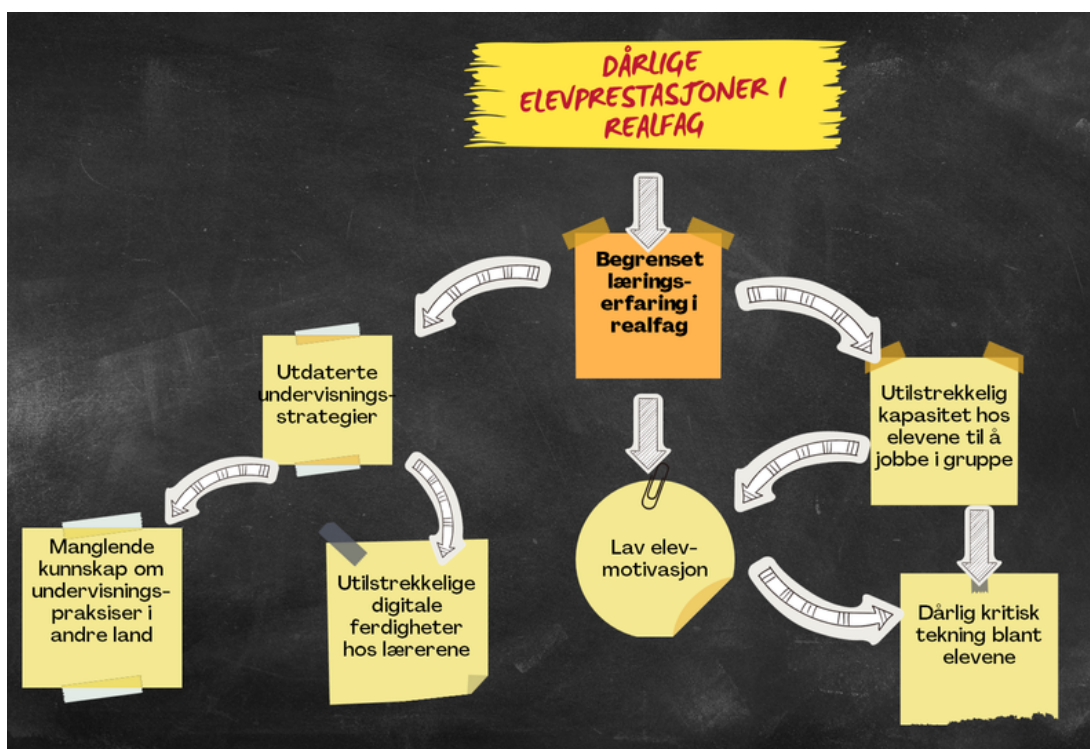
DÅRLIGE ELEVPRESTASJONER I REALFAG

Begrenset lærings-erfaring i realfag

Utdaterte undervisnings-strategier

Utilstrekkelig kapasitet hos elevene til å jobbe i gruppe

Manglende kunnskap om undervisnings-praksiser i andre land

Utilstrekkelige digitale ferdigheter hos lærerene

Lav elev-motivasjon

Dårlig kritisk tekning blant elevene